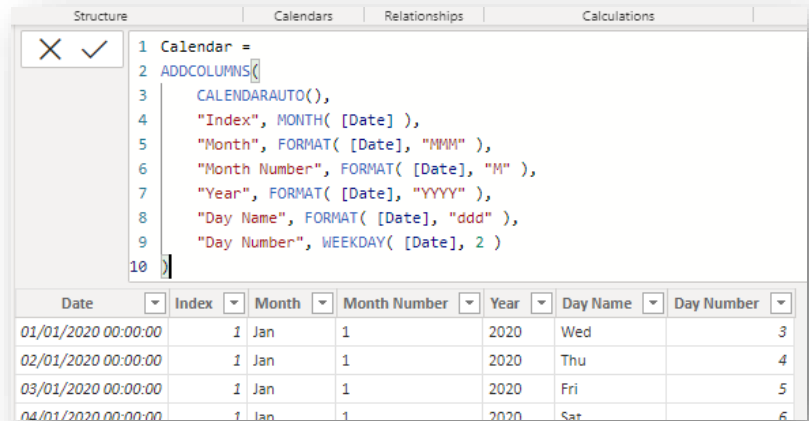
Structure | Calendars | Relationships | Calculations

1 Calendar =
2 ADDCOLUMNS(
3 CALENDARAUTO(),
4 "Index", MONTH( [Date] ),
5 "Month", FORMAT( [Date], "MMM" ),
6 "Month Number", FORMAT( [Date], "M" ),
7 "Year", FORMAT( [Date], "YYYY" ),
8 "Day Name", FORMAT( [Date], "ddd" ),
9 "Day Number", WEEKDAY( [Date], 2 )
10 )

| Date | Index | Month | Month Number | Year | Day Name | Day Number |
|---|---|---|---|---|---|---|
| 01/01/2020 00:00:00 | 1 | Jan | 1 | 2020 | Wed | 3 |
| 02/01/2020 00:00:00 | 1 | Jan | 1 | 2020 | Thu | 4 |
| 03/01/2020 00:00:00 | 1 | Jan | 1 | 2020 | Fri | 5 |
| 04/01/2020 00:00:00 | 1 | Jan | 1 | 2020 | Sat | 6 |